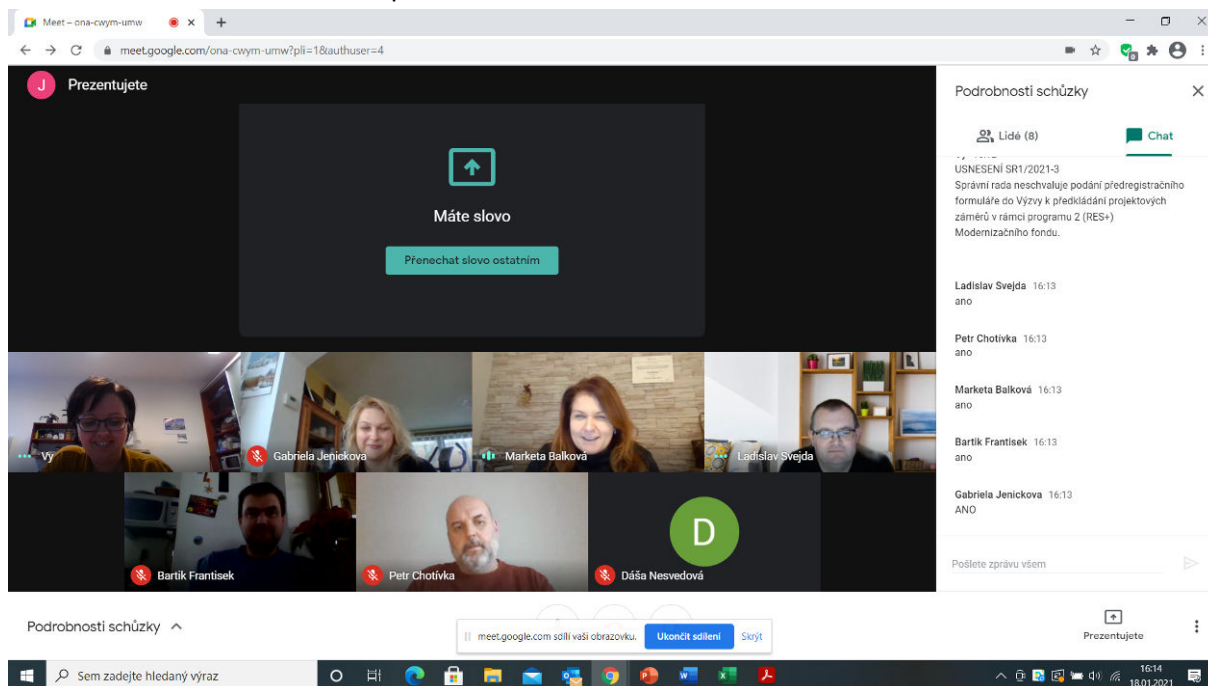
Meet – ona-cwym-umw

meet.google.com/ona-cwym-umw?pli=1&authuser=4

J Prezentujete

Máte slovo

Přenechat slovo ostatním

Vy

Gabriela Jenickova

Marketa Balková

Ladislav Svejda

Bartik Frantisek

Petr Chotívka

Dáša Nesvedová

D

Podrobnosti schůzky

Lidé (8)

Chat

USNESENÍ SR1/2021-3
Správní rada neschvaluje podání předregistračního formuláře do Výzvy k předkládání projektových záměrů v rámci programu 2 (RES+) Modernizačního fondu.

Ladislav Svejda 16:13
ano

Petr Chotívka 16:13
ano

Marketa Balková 16:13
ano

Bartik Frantisek 16:13
ano

Gabriela Jenickova 16:13
ANO

Pošlete zprávu všem

Podrobnosti schůzky

meet.google.com sdílí vaši obrazovku.

Ukončit sdílení

Skrýt

Prezentujete

Sem zadejte hledaný výraz

16:14
18.01.2021